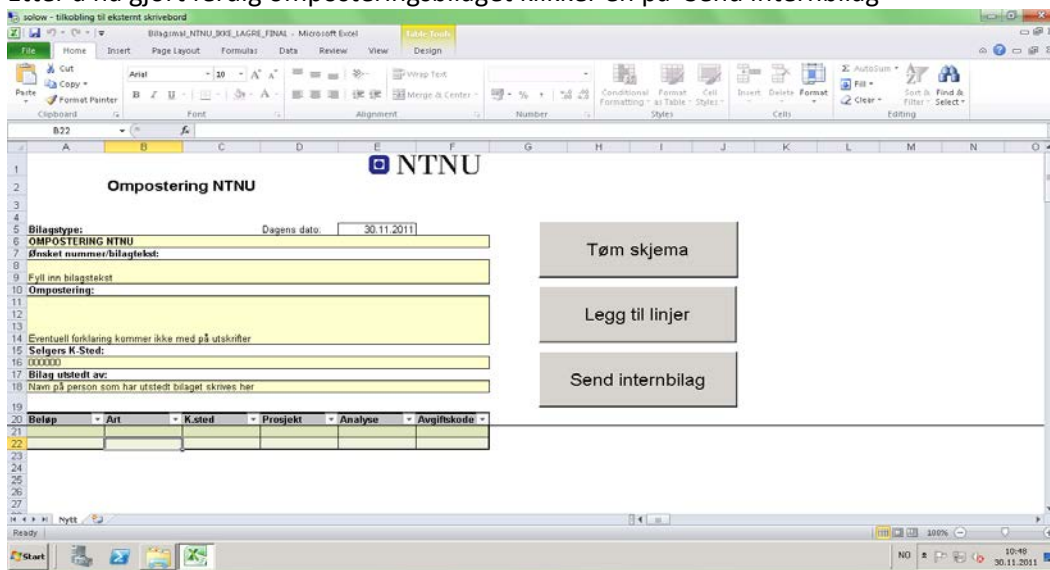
Etter å ha gjort ferdig ompesteringsbilaget klikker en på "Send internbilag"

solow - tilkobling til eksternt skrivebord

Bilagsmal_NTNU_IKKE_LAGRE_FINAL - Microsoft Excel

Table Tools

File Home Insert Page Layout Formulas Data Review View Design

Cut
Copy
Paste
Format Painter
Clipboard

Arial 10 A A
B I U
Font

Wrap Text
Merge & Center
Alignment

Number

Conditional Formatting Format as Table Cell Styles
Styles

Insert Delete Format
Cells

AutoSum
Fill
Clear
Sort & Filter Find & Select
Editing

B22

A B C D E F G H I J K L M N O

1 NTNU
2 Ompostering NTNU
3
4
5 Bilagstype: Dagens dato: 30.11.2011
6 OMPOSTERING NTNU
7 Ønsket nummer/bilagtekst:
8
9 Fyll inn bilagstekst
10 Ompostering:
11
12
13
14 Eventuell forklaring kommer ikke med på utskrifter
15 Selgers K-Sted:
16 000000
17 Bilag utstedt av:
18 Navn på person som har utstedt bilaget skrives her
19

Tøm skjema

Legg til linjer

Send internbilag

| Beløp | Art | K.sted | Prosjekt | Analyse | Avgiftskode |
|---|---|---|---|---|---|
| | | | | | |
| | | | | | |

23
24
25
26
27

Nytt

Ready

100%

Start

NO

10:48
30.11.2011